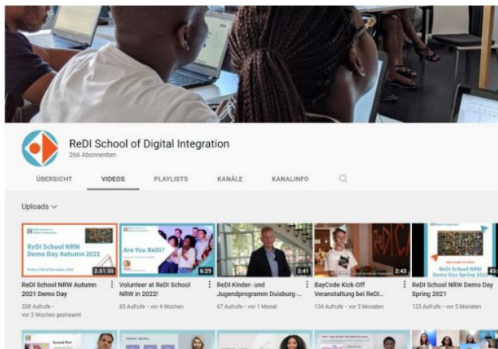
ReDI School of Digital Integration
266 Abonnenten

ÜBERSICHT
VIDEOS
PLAYLISTS
KANÄLE
KANALINFO

Uploads

ReDI School NRW Demo Day Autumn 2021
2:51:50
ReDI School NRW Autumn 2021 Demo Day
538 Aufrufe · vor 3 Wochen gestreamt

Are You ReDI?
6:29
Volunteer at ReDI School NRW in 2022!
85 Aufrufe · vor 4 Wochen

2:41
ReDI Kinder- und Jugendprogramm Duisburg-...
47 Aufrufe · vor 1 Monat

2:43
BayCode Kick-Off Veranstaltung bei ReDI...
134 Aufrufe · vor 5 Monaten

ReDI School NRW Demo Day Spring 2021
45
ReDI School NRW Demo Day Spring 2021
123 Aufrufe · vor 5 Monaten